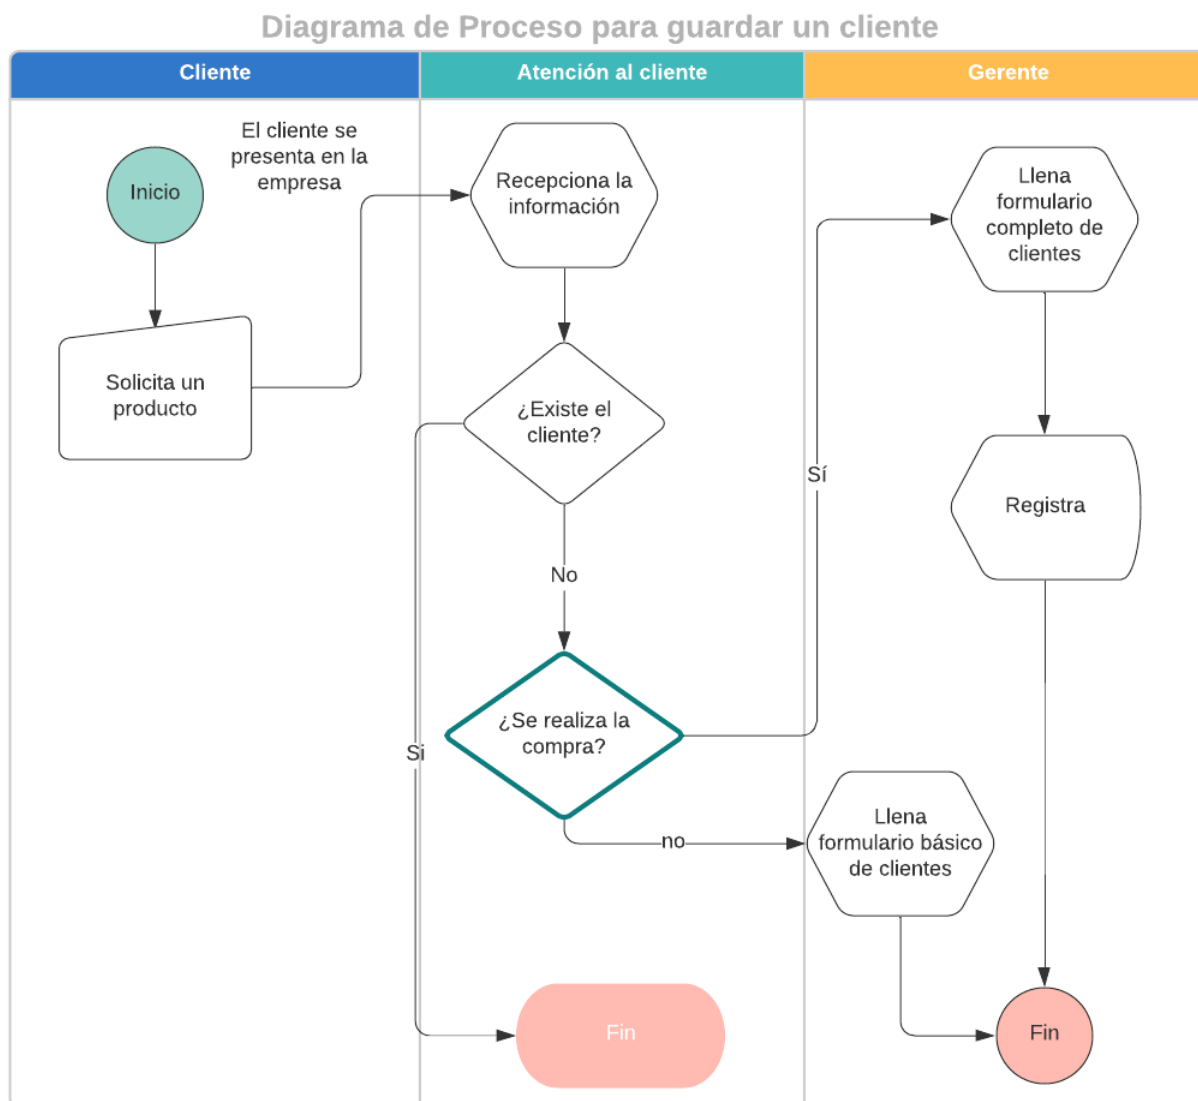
Diagrama de Proceso para guardar un cliente

| Cliente | Atención al cliente | Gerente |
|---|---|---|

Inicio

El cliente se presenta en la empresa

Solicita un producto

Recepciona la información

¿Existe el cliente?

Si

No

¿Se realiza la compra?

Sí

no

Fin

Llena formulario completo de clientes

Registra

Llena formulario básico de clientes

Fin